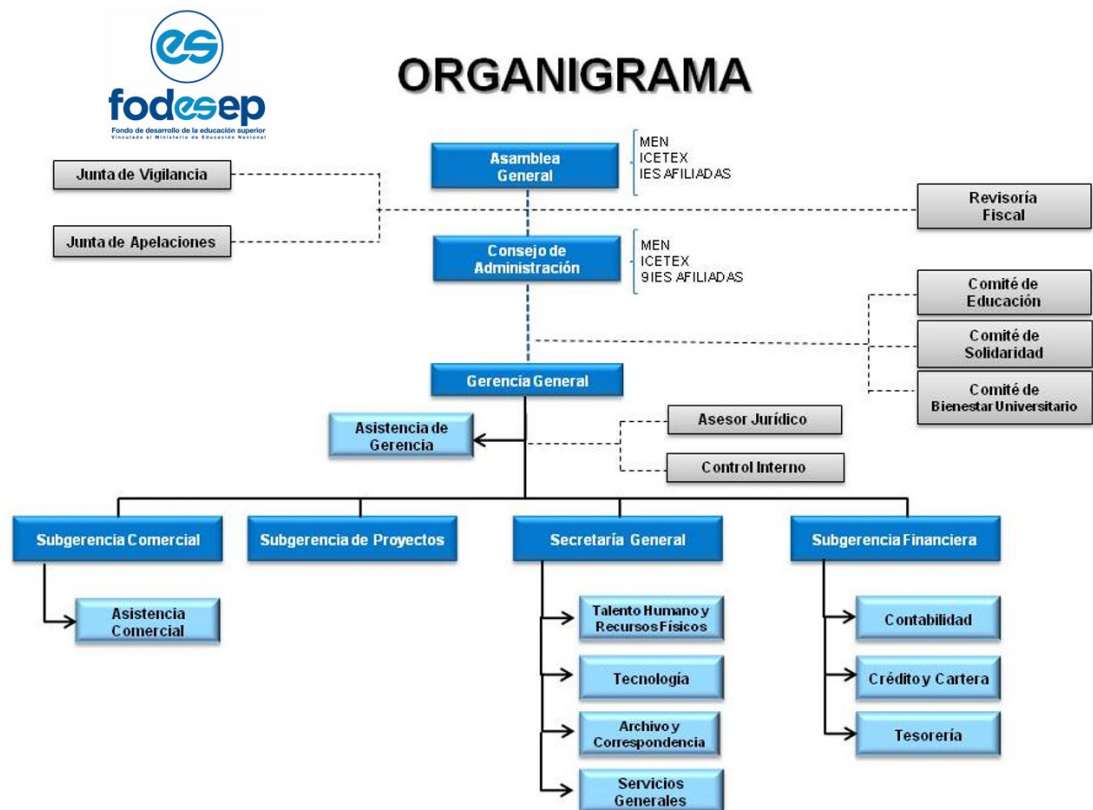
es
fodesep
Fondo de desarrollo de la educación superior
Vinculado al Ministerio de Educación Nacional

ORGANIGRAMA

Asamblea General

MEN
ICETEX
IES AFILIADAS

Junta de Vigilancia

Junta de Apelaciones

Revisoría Fiscal

Consejo de Administración

MEN
ICETEX
9 IES AFILIADAS

Comité de Educación

Comité de Solidaridad

Comité de Bienestar Universitario

Gerencia General

Asistencia de Gerencia

Asesor Jurídico

Control Interno

Subgerencia Comercial

Subgerencia de Proyectos

Secretaría General

Subgerencia Financiera

Asistencia Comercial

Talento Humano y Recursos Físicos

Tecnología

Archivo y Correspondencia

Servicios Generales

Contabilidad

Crédito y Cartera

Tesorería